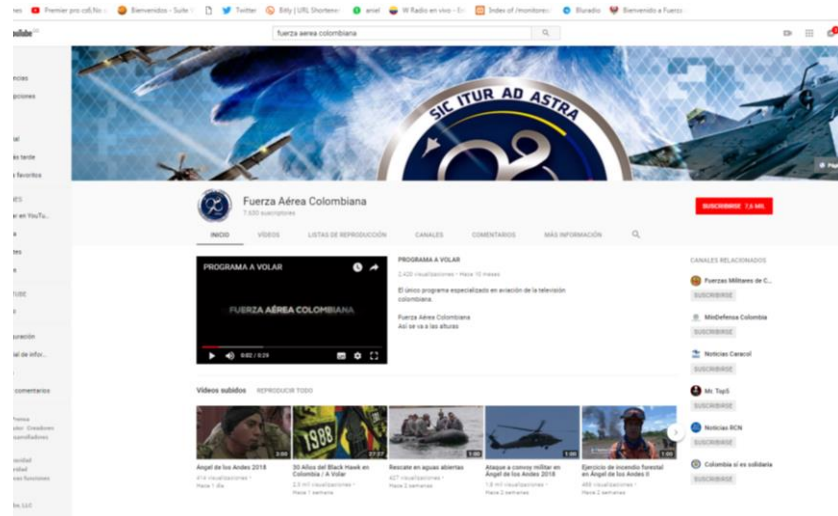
Premier pro cs6 No | Bienvenidos - Suite | Twitter | Bitly | URL Shortener | ariel | W Radio en vivo - En | Index of /monitoreo | Bluradio | Bienvenido a Fuerza

fuerza aerea colombiana

SIC ITUR AD ASTRA

Fuerza Aérea Colombiana
7.650 suscriptores

SUSCRIBIRSE 7,6 MIL

INICIO VIDEOS LISTAS DE REPRODUCCIÓN CANALES COMENTARIOS MÁS INFORMACIÓN

PROGRAMA A VOLAR

FUERZA AÉREA COLOMBIANA

0:02 / 0:29

PROGRAMA A VOLAR
2.420 visualizaciones • Hace 10 meses

El único programa especializado en aviación de la televisión colombiana.

Fuerza Aérea Colombiana
Así se va a las alturas

CANALES RELACIONADOS

Fuerzas Militares de C...
SUSCRIBIRSE

MinDefensa Colombia
SUSCRIBIRSE

Noticias Caracol
SUSCRIBIRSE

Mr. TopS
SUSCRIBIRSE

Noticias RCN
SUSCRIBIRSE

Colombia sí es solidaria
SUSCRIBIRSE

Videos subidos REPRODUCIR TODO

1988

Ángel de los Andes 2018
414 visualizaciones • Hace 1 día

30 Años del Black Hawk en Colombia | A Volar
2,5 mil visualizaciones • Hace 1 semana

Rescate en aguas abiertas
427 visualizaciones • Hace 2 semanas

Ataque a convoy militar en Ángel de los Andes 2018
1,8 mil visualizaciones • Hace 2 semanas

Ejercicio de incendio forestal en Ángel de los Andes II
466 visualizaciones • Hace 2 semanas

ncias
ipciones
al
ás tarde
s favoritos
ES
er en YouTu...
tes
TUBE
uración
al de infor...
comentarios
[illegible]